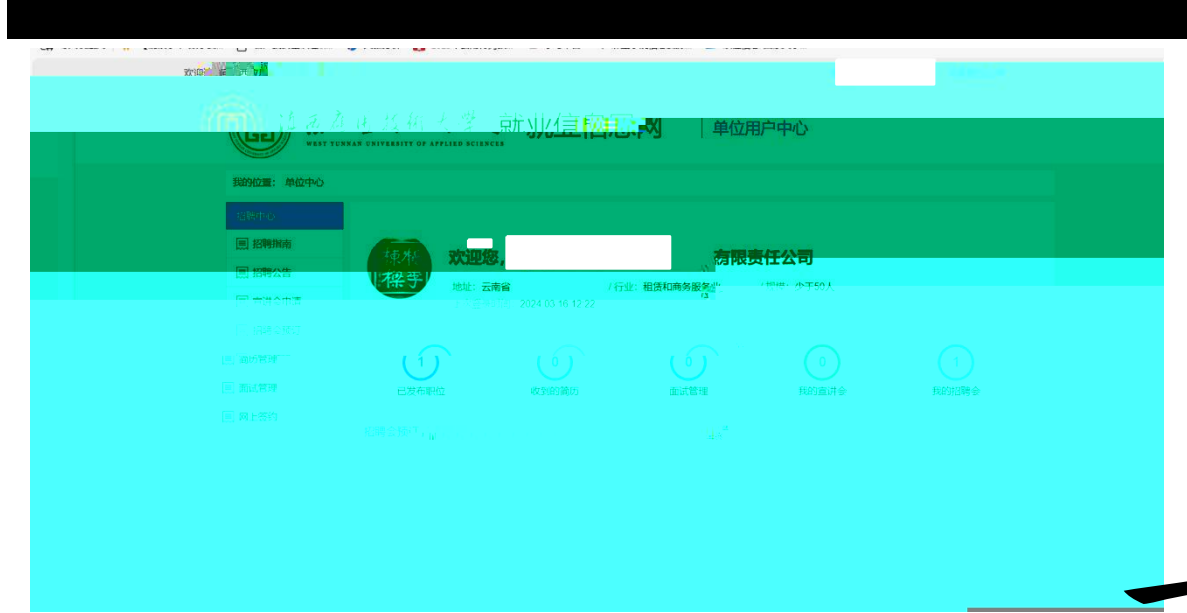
欢迎

滇西应用技术大学 就业信息网 | 单位用户中心

WEST YUNNAN UNIVERSITY OF APPLIED SCIENCES

我的位置： 单位中心

招聘中心

招聘指南

招聘公告

宣讲会申请

招聘会报名

简历管理

面试管理

网上签约

欢迎您，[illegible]有限责任公司

地址：云南省

行业：租赁和商务服务业

规模：少于50人

2024-03-16 12:22

1
已发布职位

0
收到的简历

0
面试管理

0
我的宣讲会

1
我的招聘会

招聘会报名